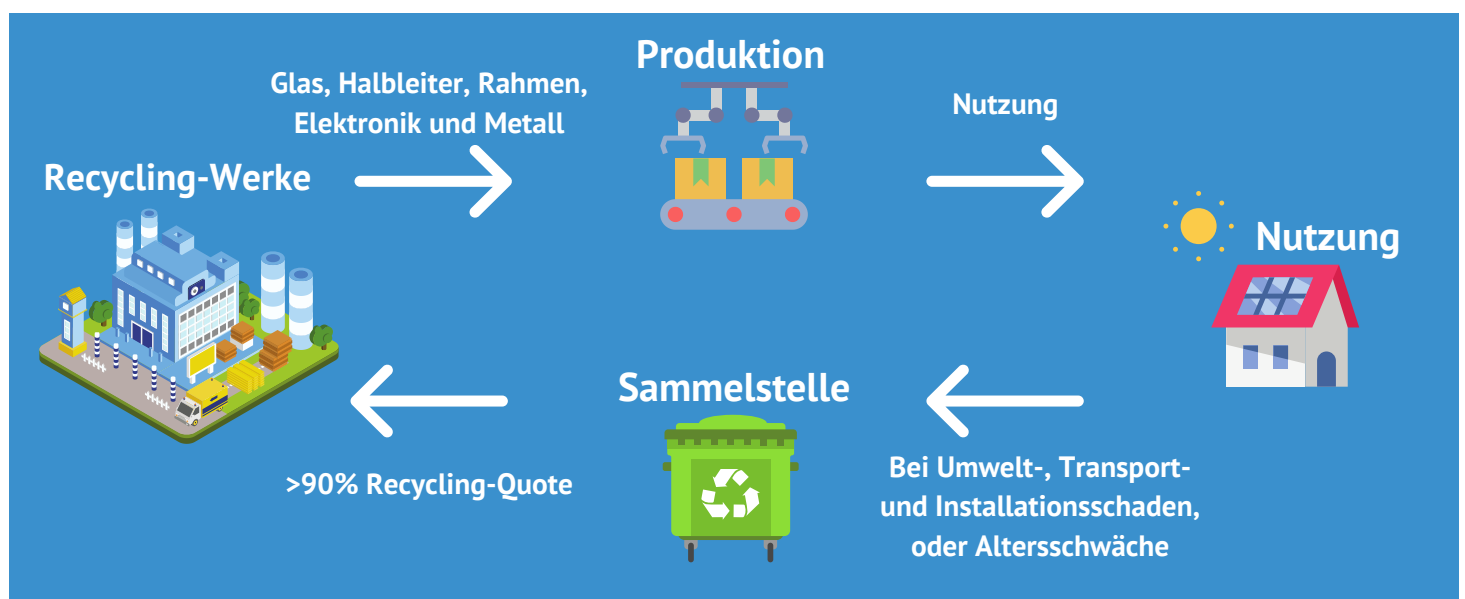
Produktion

Glas, Halbleiter, Rahmen, Elektronik und Metall

Nutzung

Recycling-Werke

Nutzung

Sammelstelle

>90% Recycling-Quote

Bei Umwelt-, Transport- und Installationsschaden, oder Altersschwäche